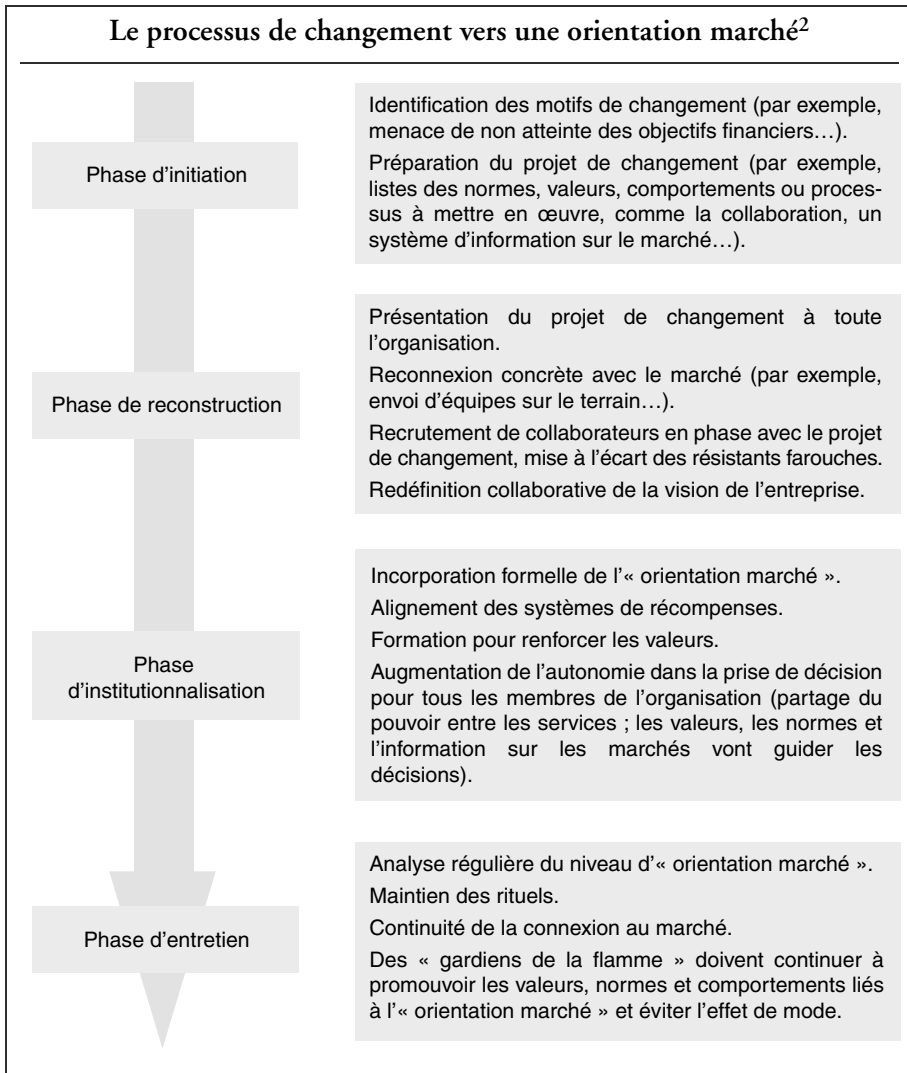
Le processus de changement vers une orientation marché$^2$

Phase d'initiation

Identification des motifs de changement (par exemple, menace de non atteinte des objectifs financiers…).

Préparation du projet de changement (par exemple, listes des normes, valeurs, comportements ou processus à mettre en œuvre, comme la collaboration, un système d'information sur le marché…).

Phase de reconstruction

Présentation du projet de changement à toute l'organisation.

Reconnexion concrète avec le marché (par exemple, envoi d'équipes sur le terrain…).

Recrutement de collaborateurs en phase avec le projet de changement, mise à l'écart des résistants farouches.

Redéfinition collaborative de la vision de l'entreprise.

Phase d'institutionnalisation

Incorporation formelle de l'« orientation marché ».

Alignement des systèmes de récompenses.

Formation pour renforcer les valeurs.

Augmentation de l'autonomie dans la prise de décision pour tous les membres de l'organisation (partage du pouvoir entre les services ; les valeurs, les normes et l'information sur les marchés vont guider les décisions).

Phase d'entretien

Analyse régulière du niveau d'« orientation marché ».

Maintien des rituels.

Continuité de la connexion au marché.

Des « gardiens de la flamme » doivent continuer à promouvoir les valeurs, normes et comportements liés à l'« orientation marché » et éviter l'effet de mode.